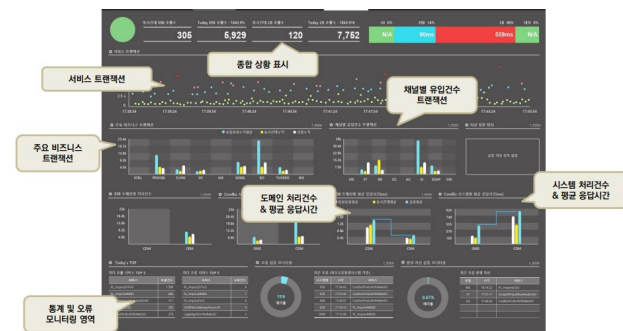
305

5,929

120

7,752

N/A

90ms

559ms

N/A

서비스 트랜잭션

종합 상황 표시

채널별 유입건수 트랜잭션

주요 비즈니스 트랜잭션

도메인 처리건수 & 평균 응답시간

시스템 처리건수 & 평균 응답시간

통계 및 오류 모니터링 영역